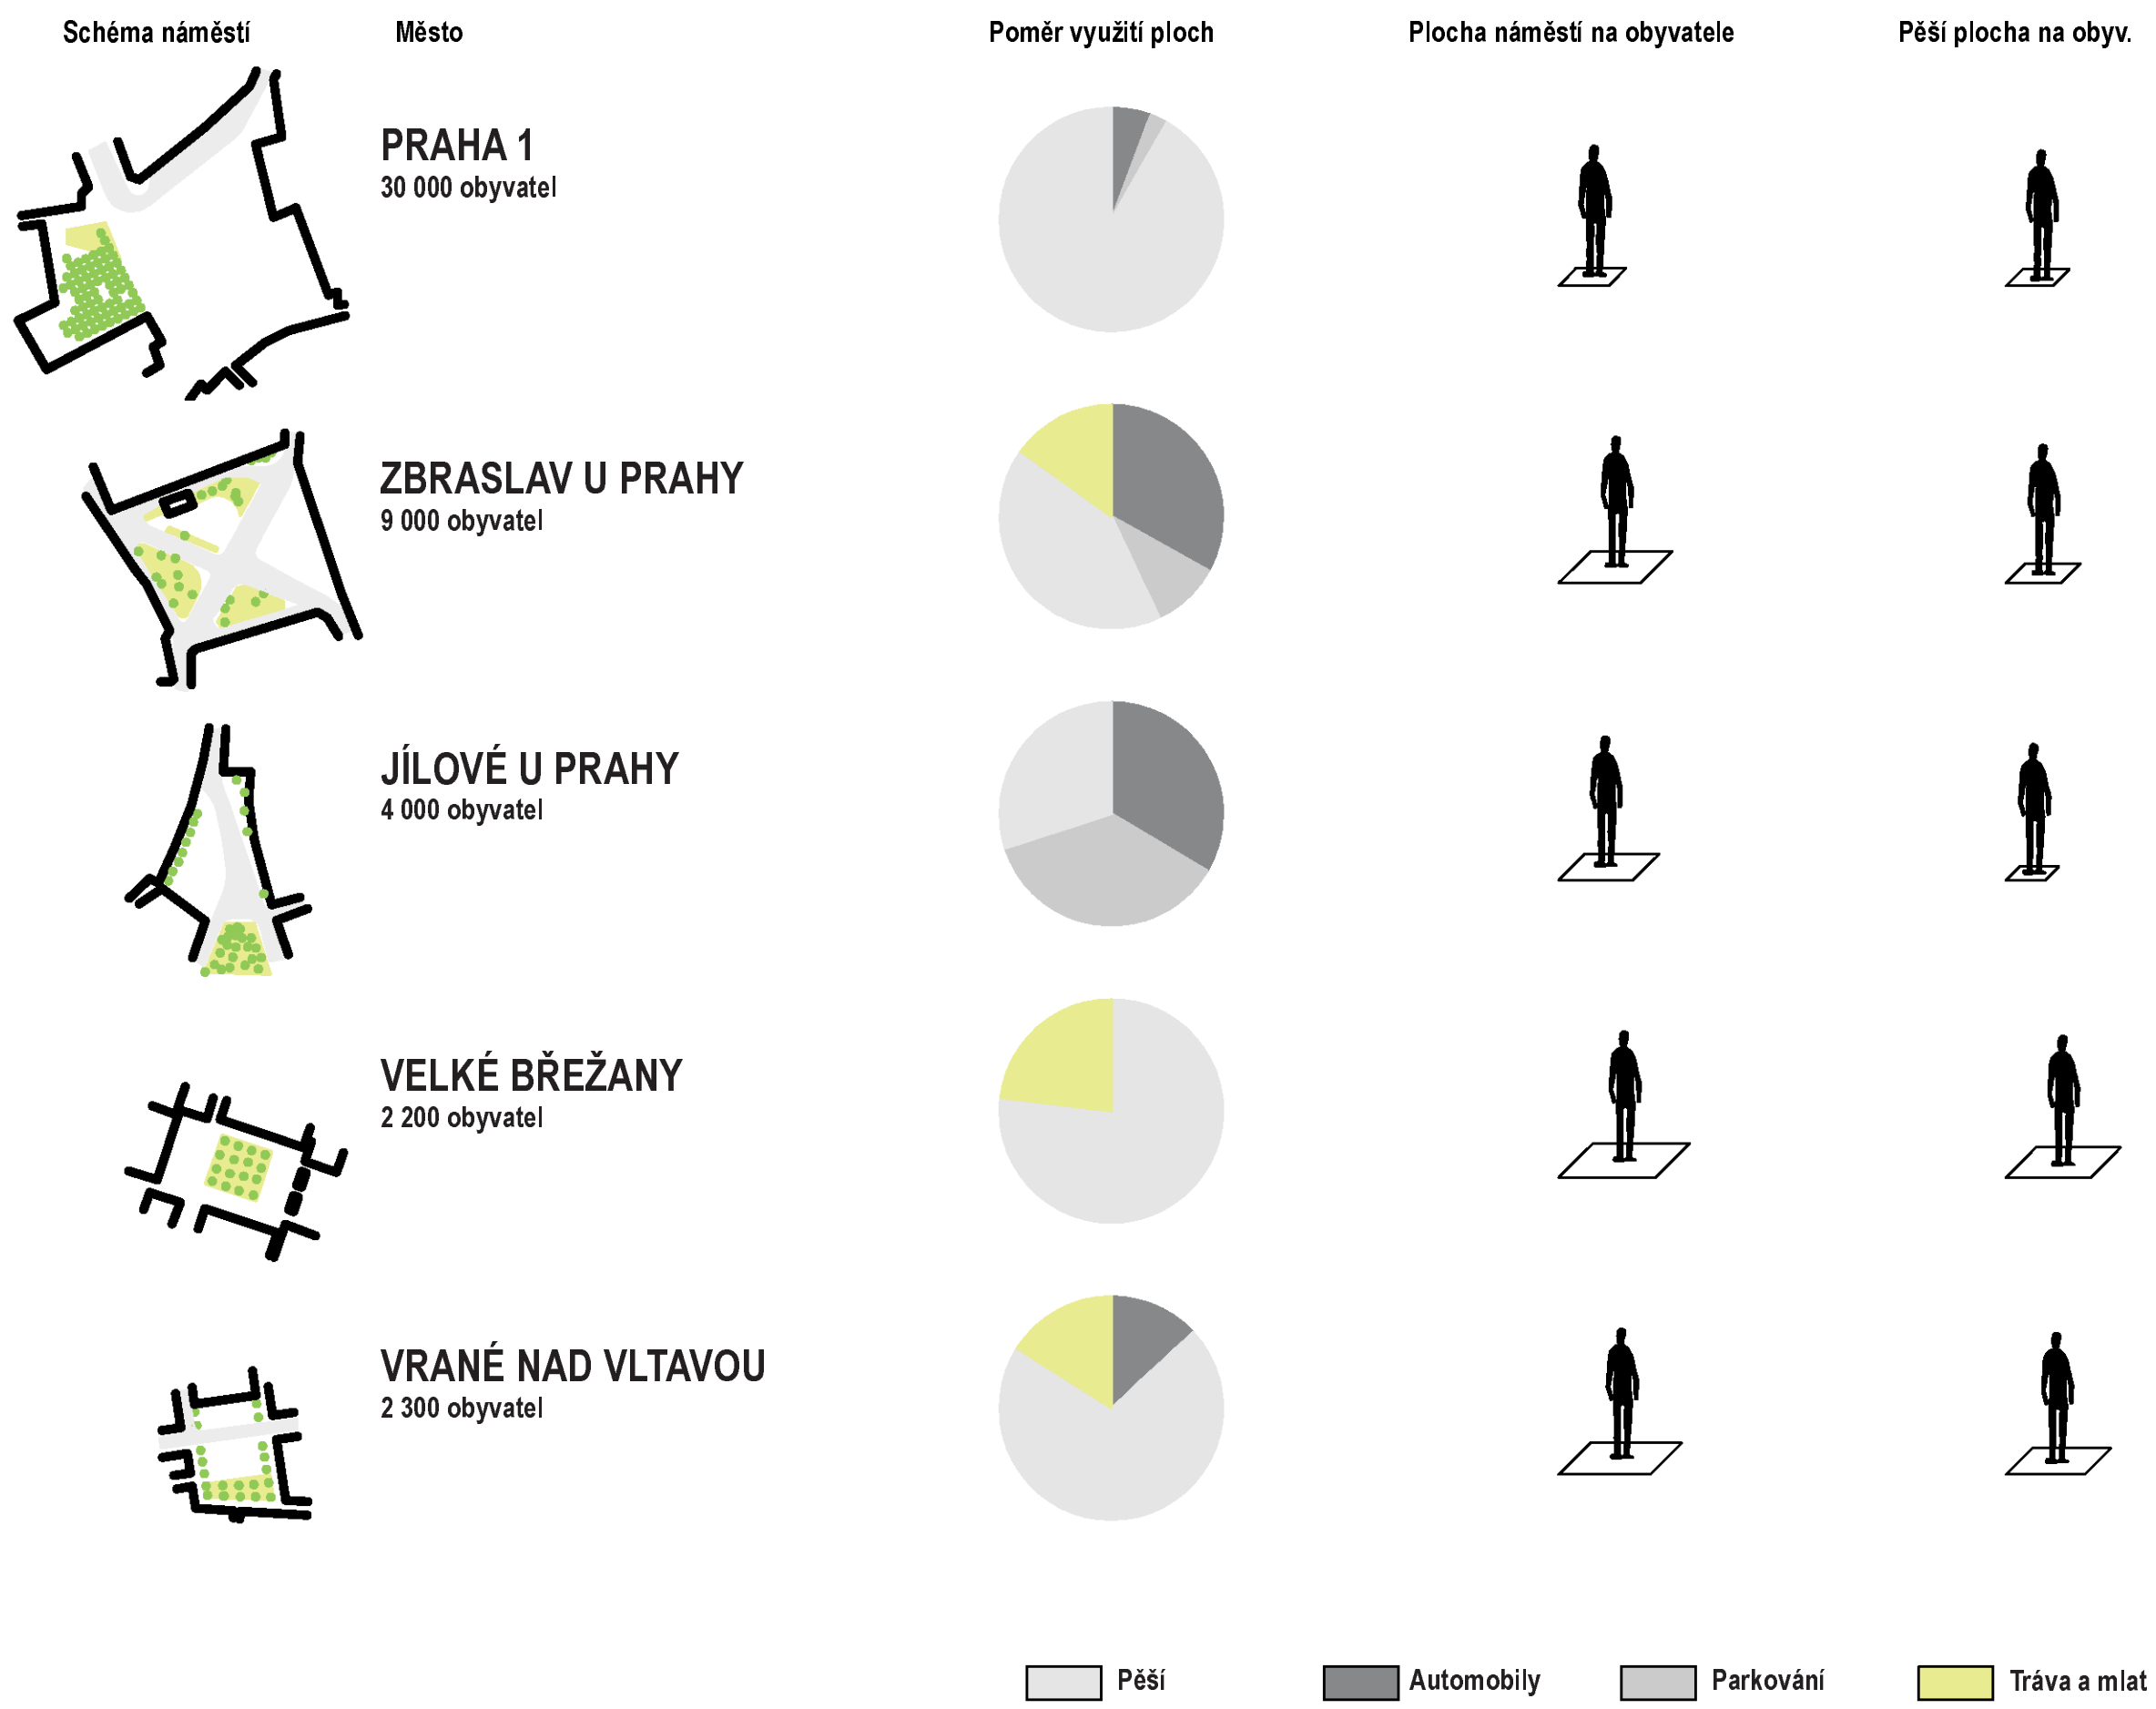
Schéma náměstí

Město

Poměr využití ploch

Plocha náměstí na obyvatele

Pěší plocha na obyv.

PRAHA 1
30 000 obyvatel

ZBRASLAV U PRAHY
9 000 obyvatel

JÍLOVÉ U PRAHY
4 000 obyvatel

VELKÉ BŘEŽANY
2 200 obyvatel

VRANÉ NAD VLTAVOU
2 300 obyvatel

Pěší

Automobily

Parkování

Tráva a mlat